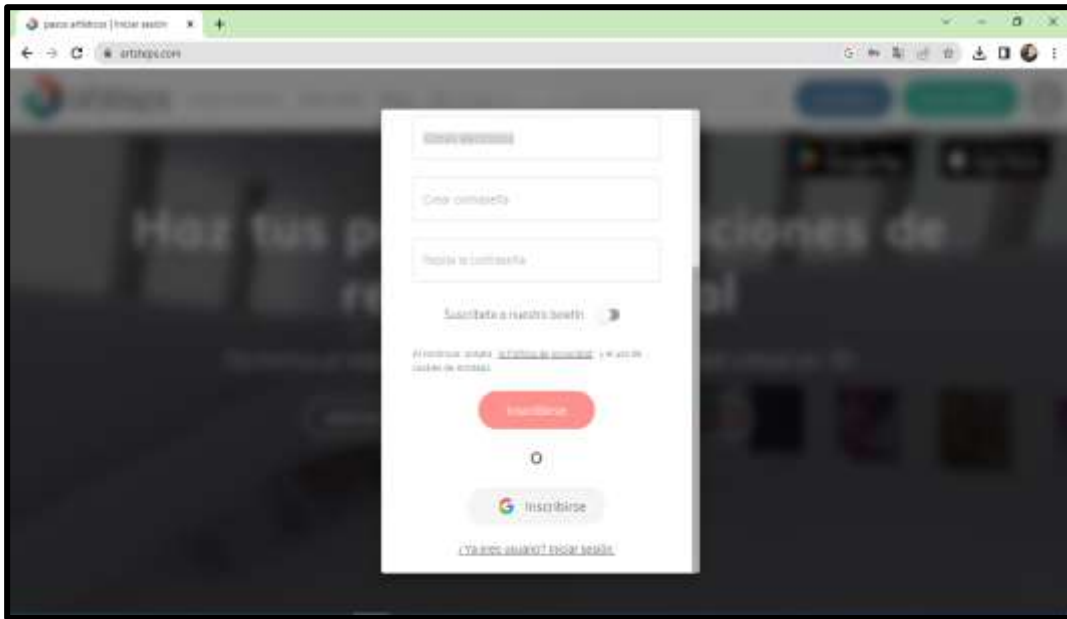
pasos artísticos | Iniciar sesión
artsteps.com

Correo electrónico

Crear contraseña

Repite la contraseña

Suscríbete a nuestro boletín

Al inscribirse, acepta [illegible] y el uso de cookies de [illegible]

Inscribirse

O

Inscribirse

¿Ya eres usuario? Iniciar sesión

Haz tus p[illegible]ciones de
re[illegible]al